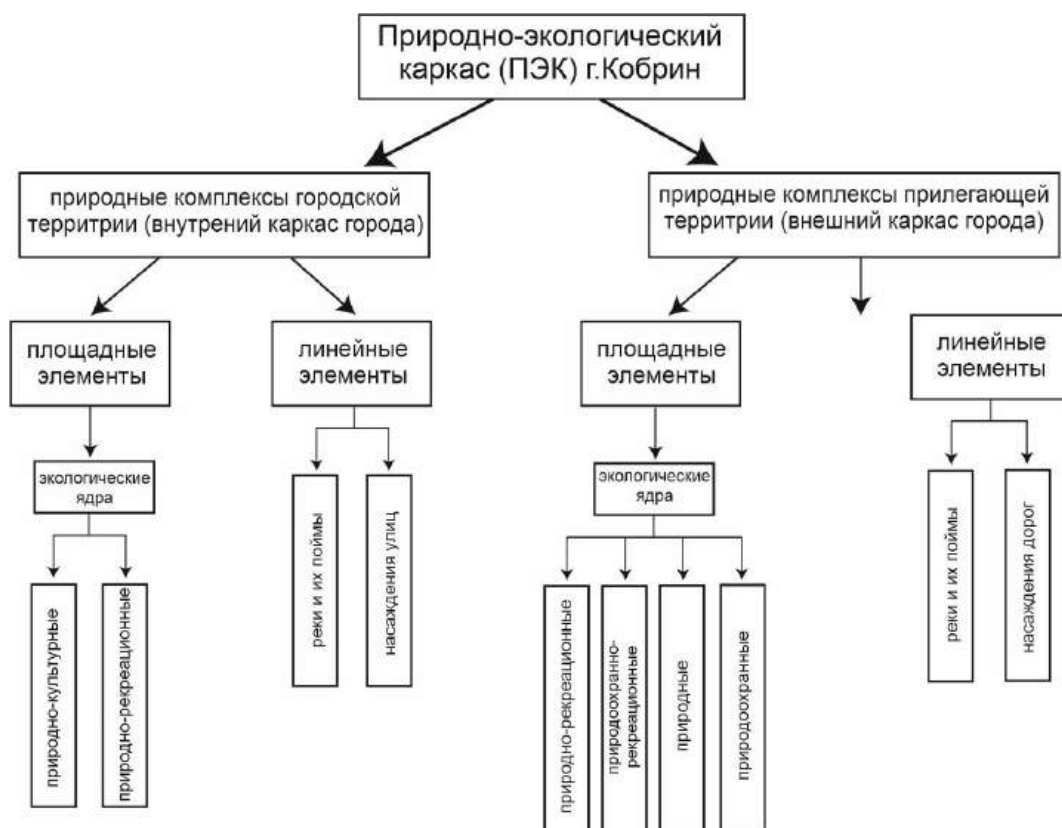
Природно-экологический каркас (ПЭК) г.Кобрин

природные комплексы городской территрии (внутрений каркас города)

природные комплексы прилегающей территрии (внешний каркас города)

площадные элементы

линейные элементы

площадные элементы

линейные элементы

экологические ядра

природно-культурные

природно-рекреационные

реки и их поймы

насаждения улиц

экологические ядра

природно-рекреационные

природоохранно-рекреационные

природные

природоохранные

реки и их поймы

насаждения дорог